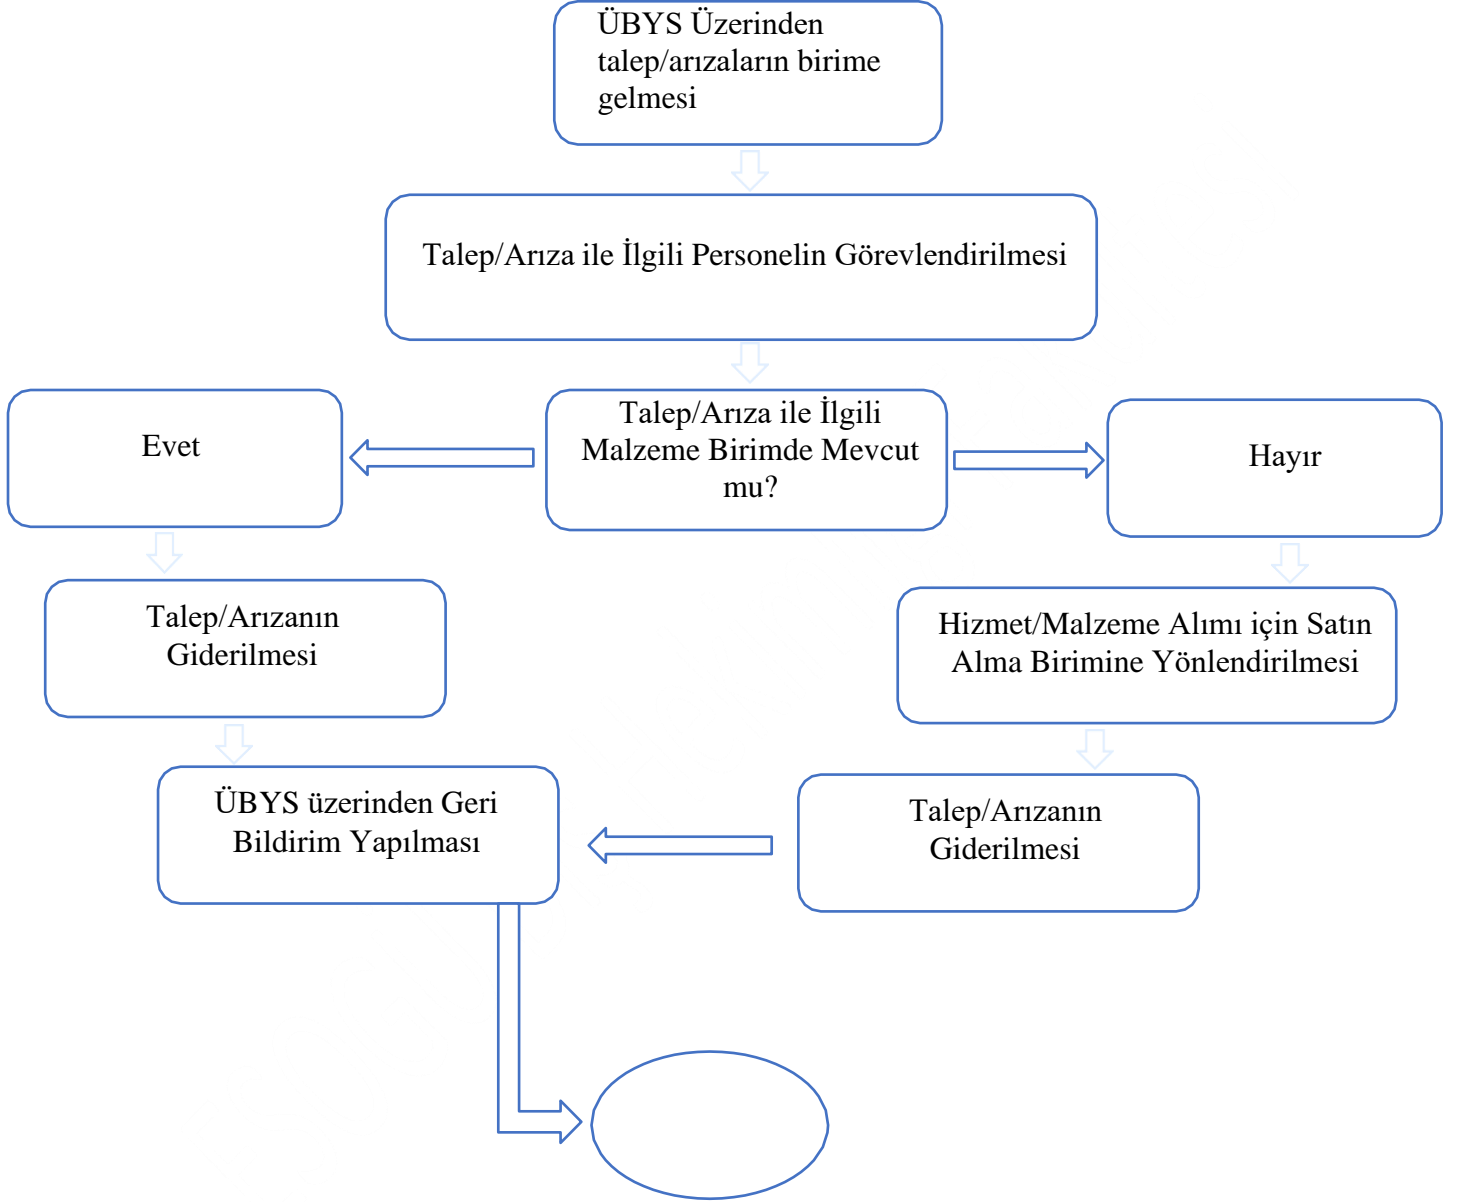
ÜBYS Üzerinden talep/arızaların birime gelmesi

Talep/Arıza ile İlgili Personelin Görevlendirilmesi

Evet

Talep/Arıza ile İlgili Malzeme Birimde Mevcut mu?

Hayır

Talep/Arızanın Giderilmesi

Hizmet/Malzeme Alımı için Satın Alma Birimine Yönlendirilmesi

ÜBYS üzerinden Geri Bildirim Yapılması

Talep/Arızanın Giderilmesi